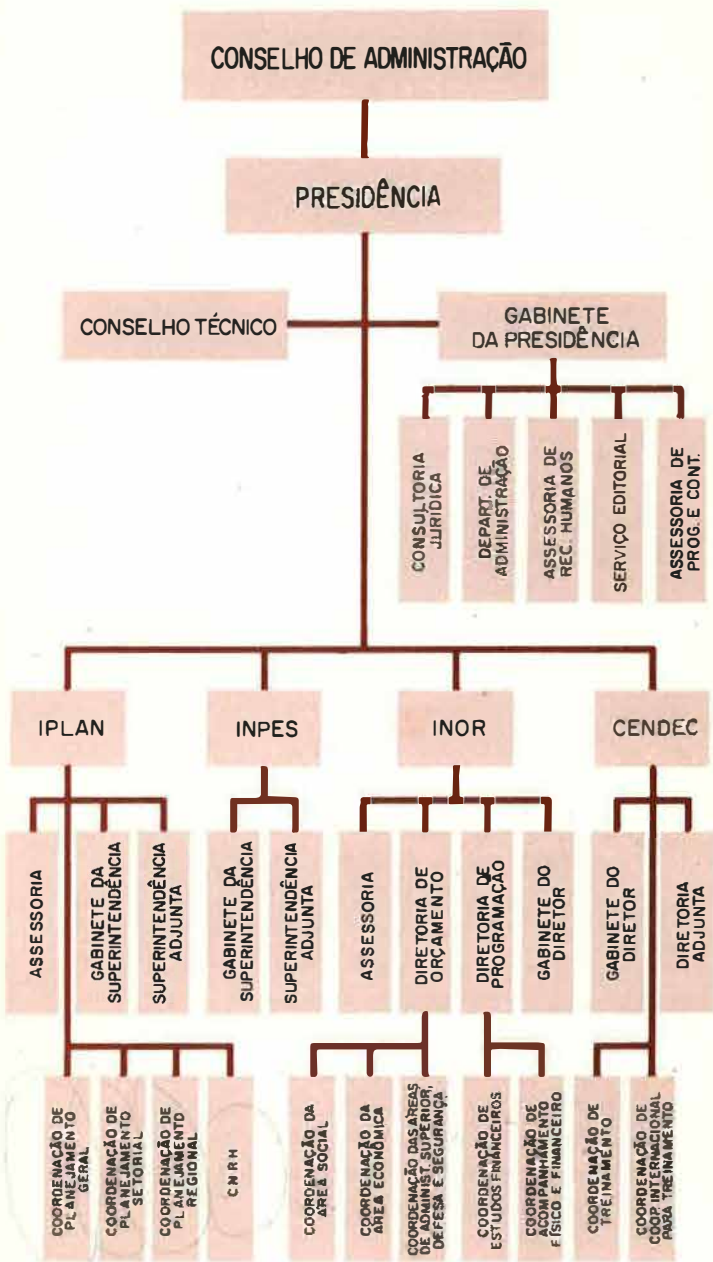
CONSELHO DE ADMINISTRAÇÃO

PRESIDÊNCIA

CONSELHO TÉCNICO

GABINETE DA PRESIDÊNCIA

CONSULTORIA JURÍDICA

DEPART. DE ADMINISTRAÇÃO

ASSESSORIA DE REC. HUMANOS

SERVIÇO EDITORIAL

ASSESSORIA DE PROG. E CONT.

IPLAN

INPES

INOR

CENDEC

ASSESSORIA

GABINETE DA SUPERINTENDÊNCIA

SUPERINTENDÊNCIA ADJUNTA

GABINETE DA SUPERINTENDÊNCIA

SUPERINTENDÊNCIA ADJUNTA

ASSESSORIA

DIRETORIA DE ORÇAMENTO

DIRETORIA DE PROGRAMAÇÃO

GABINETE DO DIRETOR

GABINETE DO DIRETOR

DIRETORIA ADJUNTA

COORDENAÇÃO DE PLANEJAMENTO GERAL

COORDENAÇÃO DE PLANEJAMENTO SETORIAL

COORDENAÇÃO DE PLANEJAMENTO REGIONAL

CNRH

COORDENAÇÃO DA ÁREA SOCIAL

COORDENAÇÃO DA ÁREA ECONÔMICA

COORDENAÇÃO DAS ÁREAS DE ADMINIST. SUPERIOR, DEFESA E SEGURANÇA

COORDENAÇÃO DE ESTUDOS FINANCEIROS

COORDENAÇÃO DE ACOMPANHAMENTO FÍSICO E FINANCEIRO

COORDENAÇÃO DE TREINAMENTO

COORD. DE COOP. INTERNACIONAL PARA TREINAMENTO